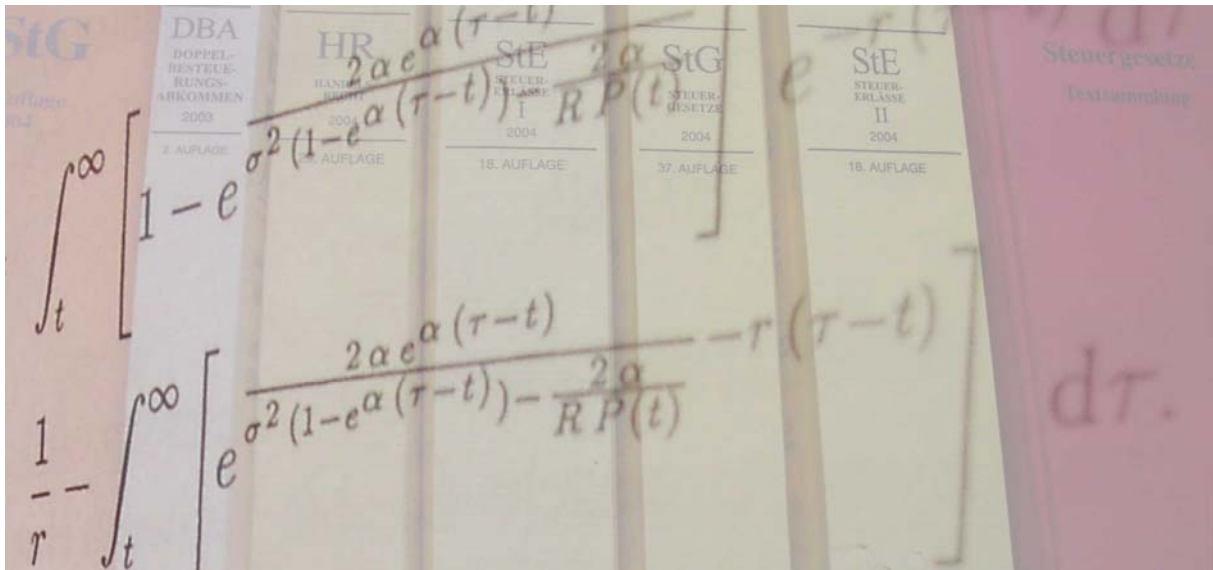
StG
Auflage
2004

DBA
DOPPEL-
BESTEUE-
RUNGS-
ABKOMMEN
2003
2. AUFLAGE

HR
HANDELS-
RECHT
2004
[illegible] AUFLAGE

StE
STEUER-
ERLASSE
I
2004
18. AUFLAGE

StG
STEUER-
GESETZE
2004
37. AUFLAGE

StE
STEUER-
ERLASSE
II
2004
18. AUFLAGE

Steuergesetze
Textsammlung

$\int_t^\infty \left[ 1 - e^{\frac{2\alpha e^{\alpha(\tau-t)}}{\sigma^2(1-e^{\alpha(\tau-t)}) - \frac{2\alpha}{RP(t)}}} e^{-r(\tau-t)} \right] d\tau$

$\frac{1}{r} - \int_t^\infty \left[ e^{\frac{2\alpha e^{\alpha(\tau-t)}}{\sigma^2(1-e^{\alpha(\tau-t)}) - \frac{2\alpha}{RP(t)}} - r(\tau-t)} \right] d\tau.$